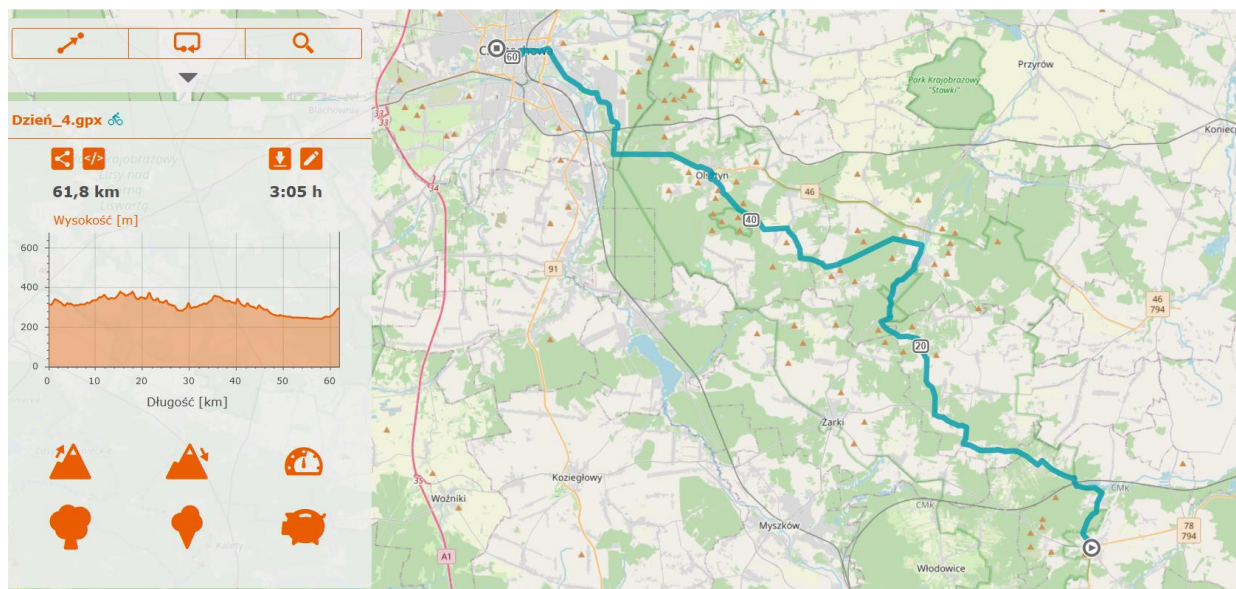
Dzień_4.gpx

61,8 km

3:05 h

Wysokość [m]

600
400
200
0

0 10 20 30 40 50 60

Długość [km]

Park Krajobrazowy "Sokole Góry"

Przyrów

Koniecpol

Olsztyn

46

40

91

46
794

20

Żarki

Koziegłowy

Woźniki

Myszków

Włodowice

CMk

78
794

60

1

A1

Blachownia

Lasy nad Górną Liswartą